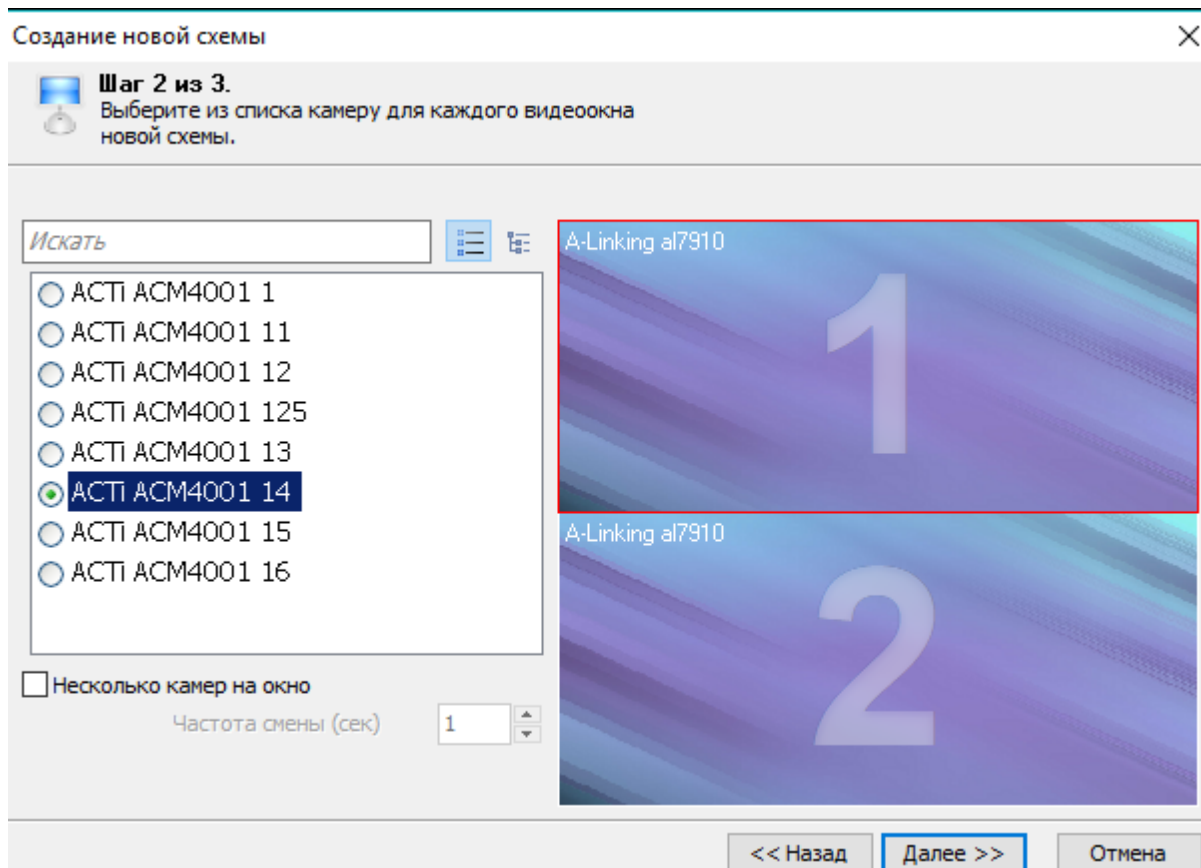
Создание новой схемы

×

Шаг 2 из 3.
Выберите из списка камеру для каждого видеоокна новой схемы.

Искать

ACTi ACM4001 1
ACTi ACM4001 11
ACTi ACM4001 12
ACTi ACM4001 125
ACTi ACM4001 13
ACTi ACM4001 14
ACTi ACM4001 15
ACTi ACM4001 16

Несколько камер на окно

Частота смены (сек) 1

A-Linking al7910

1

A-Linking al7910

2

<< Назад

Далее >>

Отмена